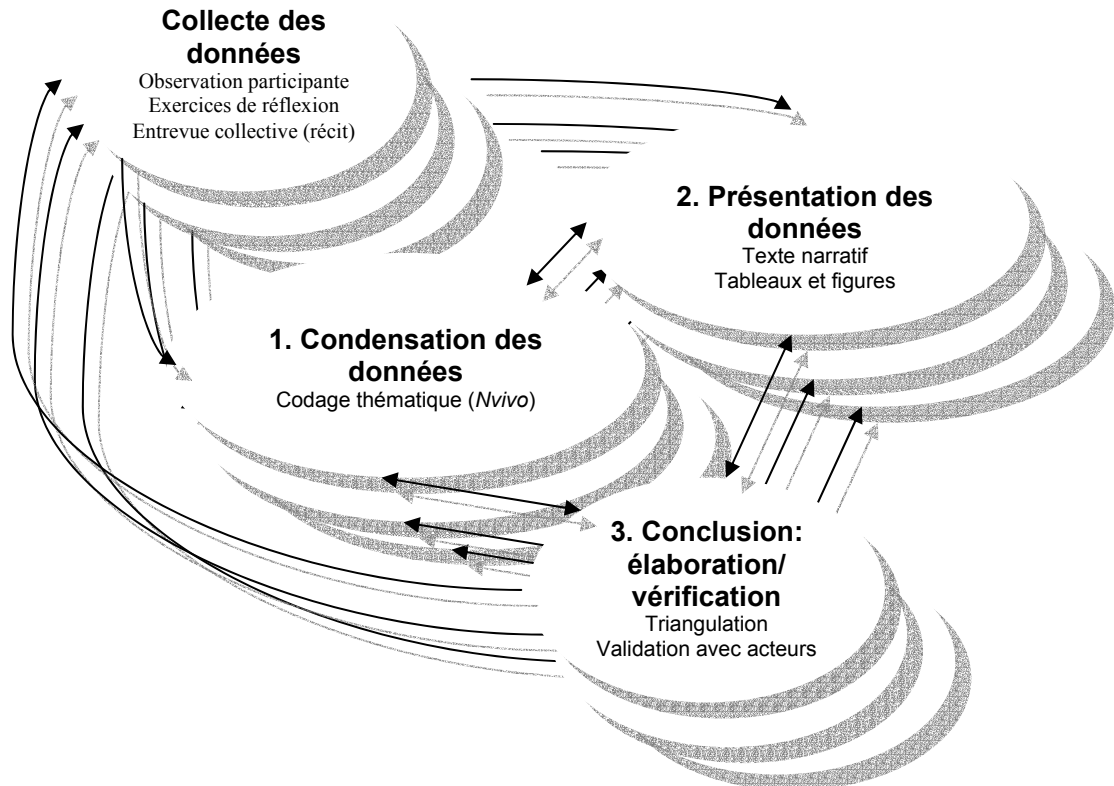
Collecte des données
Observation participante
Exercices de réflexion
Entrevue collective (récit)

2. Présentation des données
Texte narratif
Tableaux et figures

1. Condensation des données
Codage thématique (Nvivo)

3. Conclusion: élaboration/ vérification
Triangulation
Validation avec acteurs